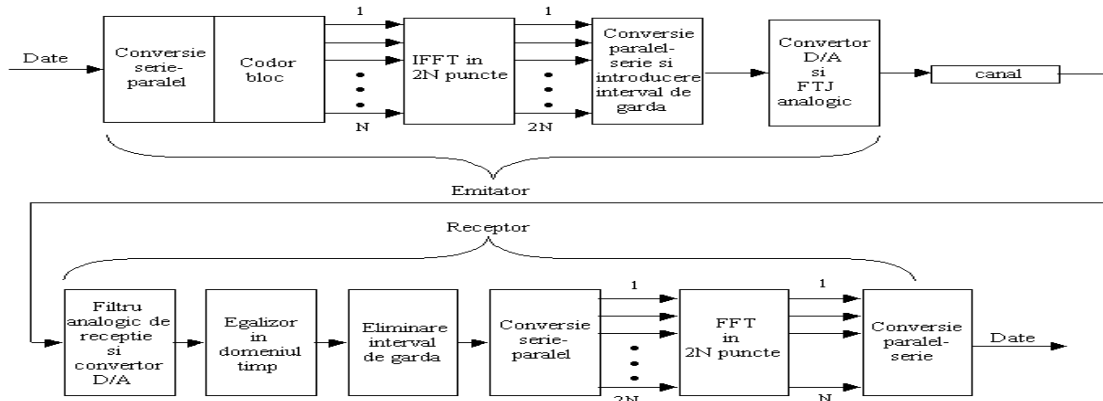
Date

Conversie serie-paralel

Codor bloc

1

N

IFFT in 2N puncte

1

2N

Conversie paralel-serie si introducere interval de garda

Convertor D/A si FTJ analogic

canal

Emitator

Receptor

Filtru analogic de receptie si convertor D/A

Egalizor in domeniul timp

Eliminare interval de garda

Conversie serie-paralel

1

2N

FFT in 2N puncte

1

N

Conversie paralel-serie

Date